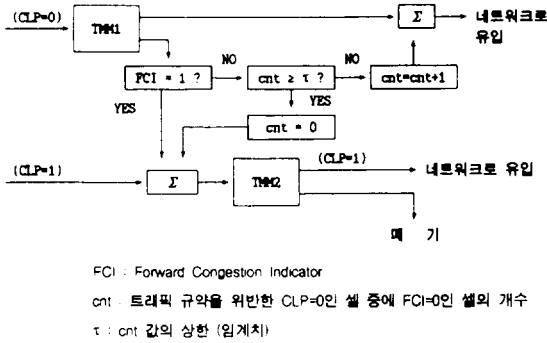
(CLP=0)

TMM1

Σ

네트워크로 유입

FCI = 1 ?

NO

cnt ≥ τ ?

NO

cnt=cnt+1

YES

YES

cnt = 0

(CLP=1)

Σ

TMM2

(CLP=1)

네트워크로 유입

폐 기

FCI : Forward Congestion Indicator

cnt : 트래픽 규약을 위반한 CLP=0인 셀 중에 FCI=0인 셀의 개수

τ : cnt 값의 상한 (임계치)